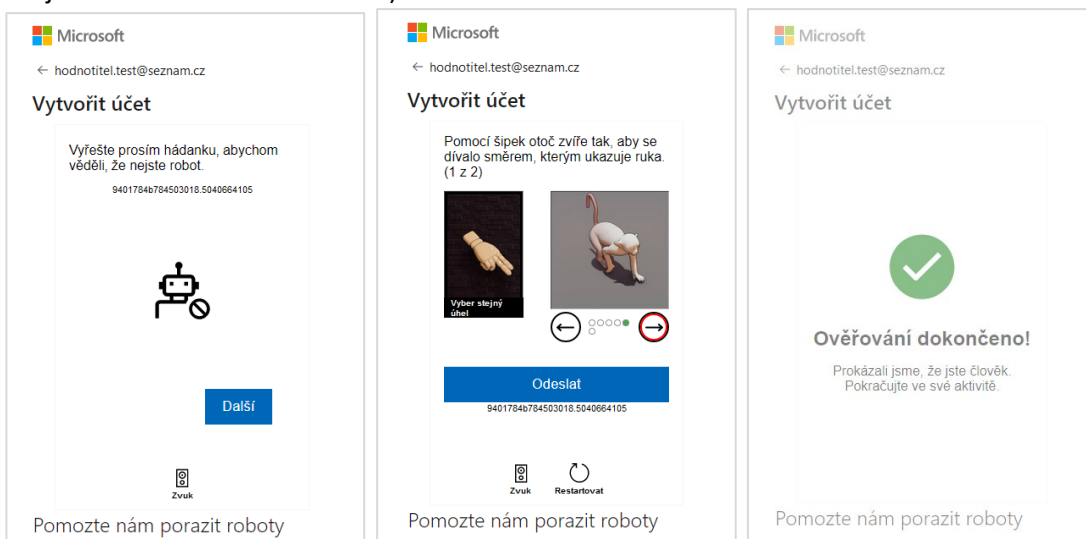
Microsoft

← hodnotitel.test@seznam.cz

Vytvořit účet

Vyřešte prosím hádanku, abychom věděli, že nejste robot.

9401784b784503018.5040664105

Další

Zvuk

Pomozte nám porazit roboty

Microsoft

← hodnotitel.test@seznam.cz

Vytvořit účet

Pomocí šipek otoč zvíře tak, aby se dívalo směrem, kterým ukazuje ruka. (1 z 2)

Vyber stejný úhel

Odeslat

9401784b784503018.5040664105

Zvuk

Restartovat

Pomozte nám porazit roboty

Microsoft

← hodnotitel.test@seznam.cz

Vytvořit účet

Ověřování dokončeno!

Prokázali jsme, že jste člověk. Pokračujte ve své aktivitě.

Pomozte nám porazit roboty